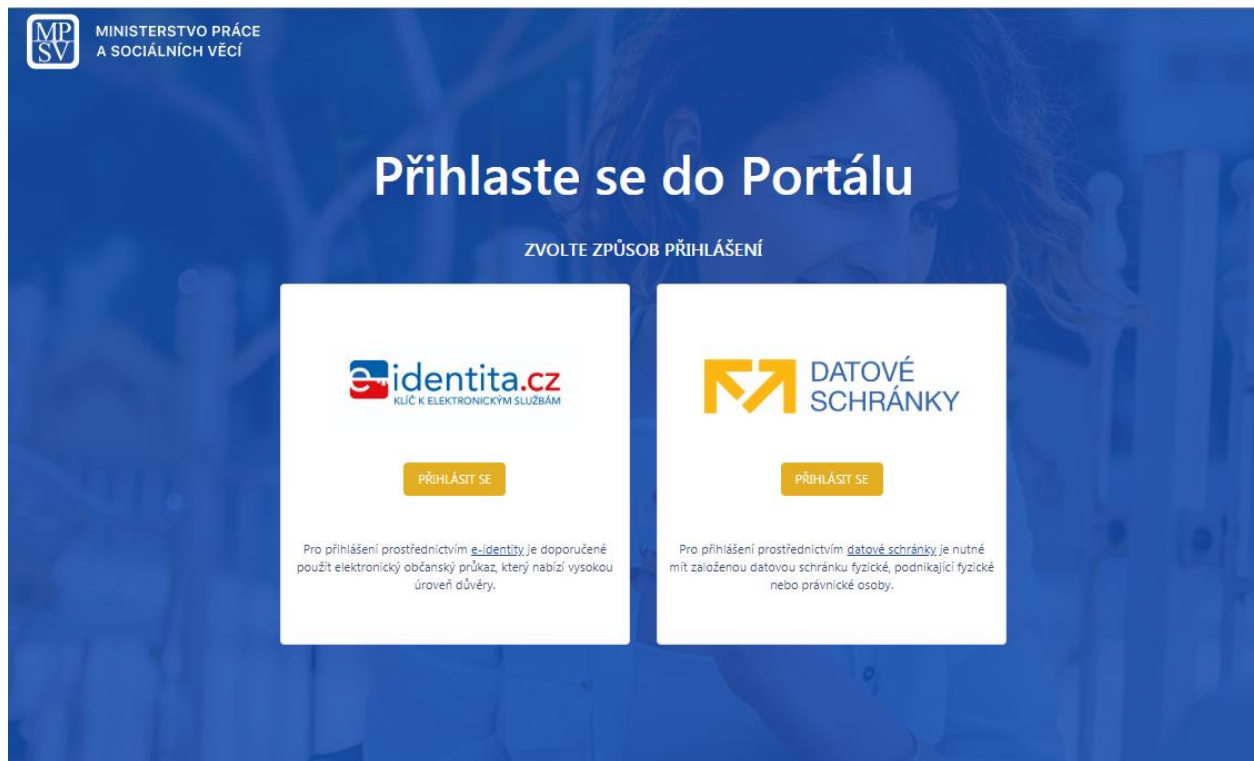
MPSV MINISTERSTVO PRÁCE A SOCIÁLNÍCH VĚCÍ

Přihlaste se do Portálu

ZVOLTE ZPŮSOB PŘIHLÁŠENÍ

e-identita.cz
KLÍČ K ELEKTRONICKÝM SLUŽBÁM

PŘIHLÁSIT SE

Pro přihlášení prostřednictvím e-identity je doporučené použít elektronický občanský průkaz, který nabízí vysokou úroveň důvěry.

DATOVÉ SCHRÁNKY

PŘIHLÁSIT SE

Pro přihlášení prostřednictvím datové schránky je nutné mít založenou datovou schránku fyzické, podnikající fyzické nebo právnické osoby.